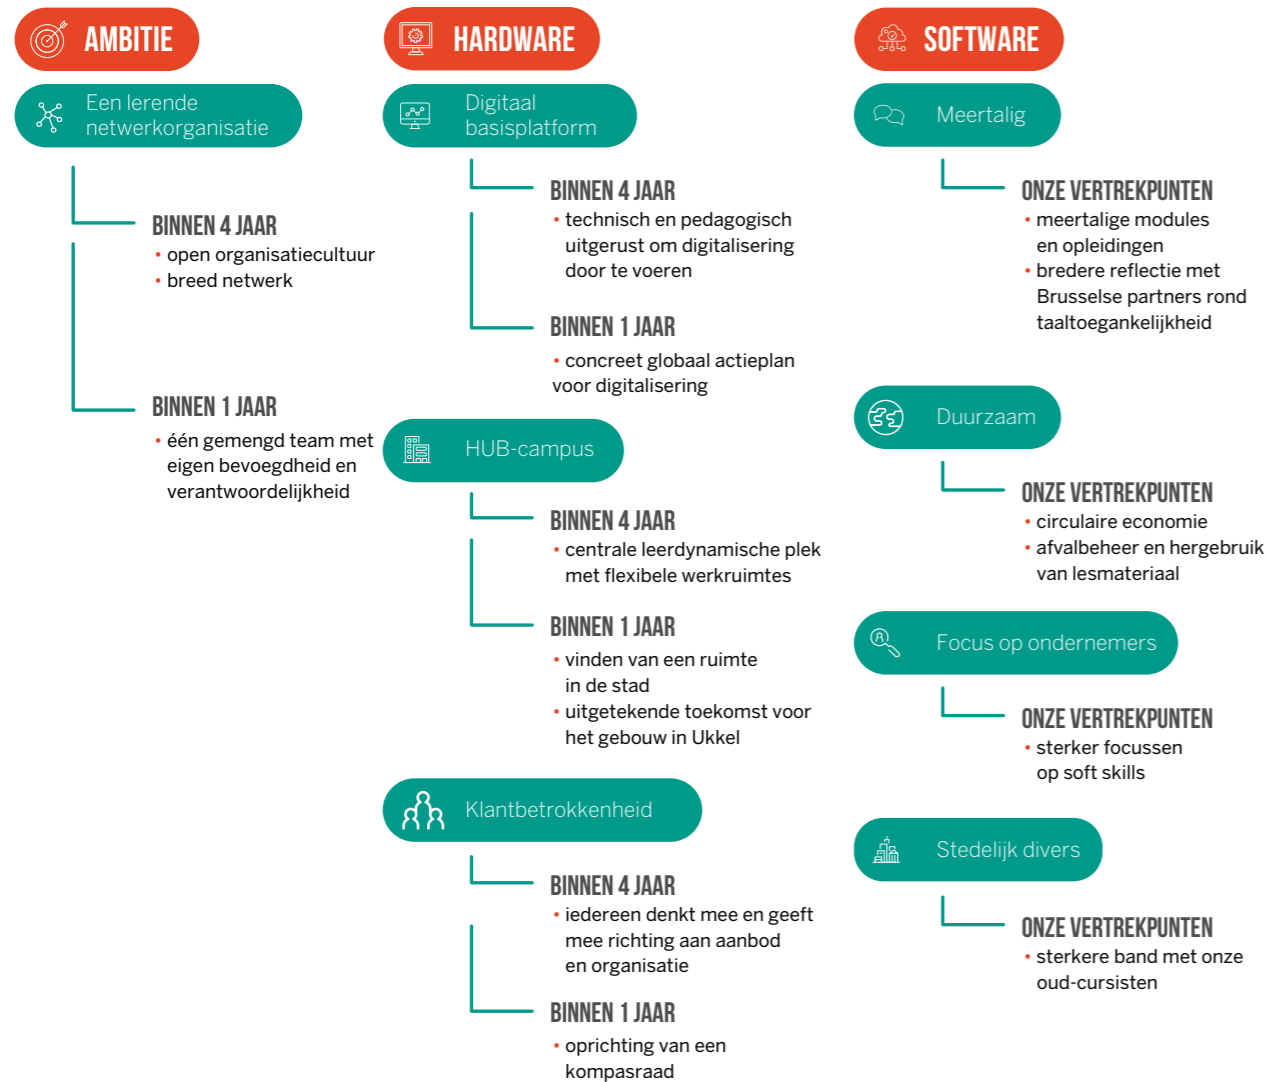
AMBITIE

Een lerende netwerkorganisatie

BINNEN 4 JAAR
• open organisatiecultuur
• breed netwerk

BINNEN 1 JAAR
• één gemengd team met eigen bevoegdheid en verantwoordelijkheid

HARDWARE

Digitaal basisplatform

BINNEN 4 JAAR
• technisch en pedagogisch uitgerust om digitalisering door te voeren

BINNEN 1 JAAR
• concreet globaal actieplan voor digitalisering

HUB-campus

BINNEN 4 JAAR
• centrale leerdynamische plek met flexibele werkruimtes

BINNEN 1 JAAR
• vinden van een ruimte in de stad
• uitgetekende toekomst voor het gebouw in Ukkel

Klantbetrokkenheid

BINNEN 4 JAAR
• iedereen denkt mee en geeft mee richting aan aanbod en organisatie

BINNEN 1 JAAR
• oprichting van een kompasraad

SOFTWARE

Meertalig

ONZE VERTREKPUNTEN
• meertalige modules en opleidingen
• bredere reflectie met Brusselse partners rond taaltoegankelijkheid

Duurzaam

ONZE VERTREKPUNTEN
• circulaire economie
• afvalbeheer en hergebruik van lesmateriaal

Focus op ondernemers

ONZE VERTREKPUNTEN
• sterker focussen op soft skills

Stedelijk divers

ONZE VERTREKPUNTEN
• sterkere band met onze oud-cursisten